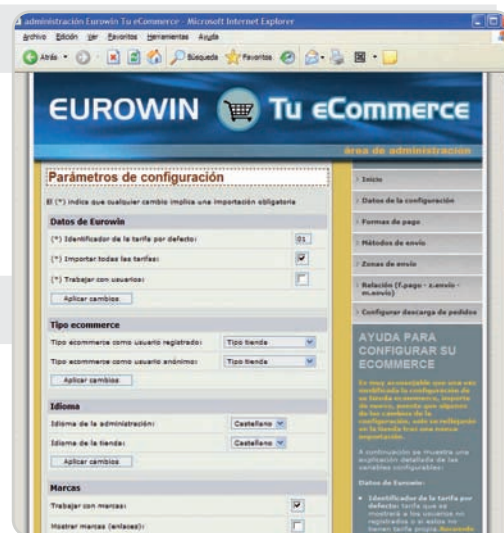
administración Eurowin Tu eCommerce - Microsoft Internet Explorer

Archivo Edición Ver Favoritos Herramientas Ayuda

Atrás Búsqueda Favoritos

EUROWIN Tu eCommerce

área de administración

Parámetros de configuración

El (*) indica que cualquier cambio implica una importación obligatoria

Datos de Eurowin

(*) Identificador de la tarifa por defecto: 01

(*) Importar todas las tarifas:

(*) Trabajar con usuarios:

Aplicar cambios

Tipo ecommerce

Tipo ecommerce como usuario registrado: Tipo tienda

Tipo ecommerce como usuario anónimo: Tipo tienda

Aplicar cambios

Idioma

Idioma de la administración: Castellano

Idioma de la tienda: Castellano

Aplicar cambios

Marcas

Trabajar con marcas:

Mostrar marcas (enlaces):

Inicio

Datos de la configuración

Formas de pago

Métodos de envío

Zonas de envío

Relación (f.pago - z.envío - m.envío)

Configurar descarga de pedidos

AYUDA PARA CONFIGURAR SU ECOMMERCE

Es muy aconsejable que una vez modificada la configuración de su tienda ecommerce, importe de nuevo, puesto que algunos de los cambios de la configuración, solo se reflejarán en la tienda tras una nueva importación.

A continuación se muestra una explicación detallada de las variables configurables:

Datos de Eurowin:

Identificador de la tarifa por defecto: tarifa que se mostrará a los usuarios no registrados o si estos no tienen tarifa propia. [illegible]